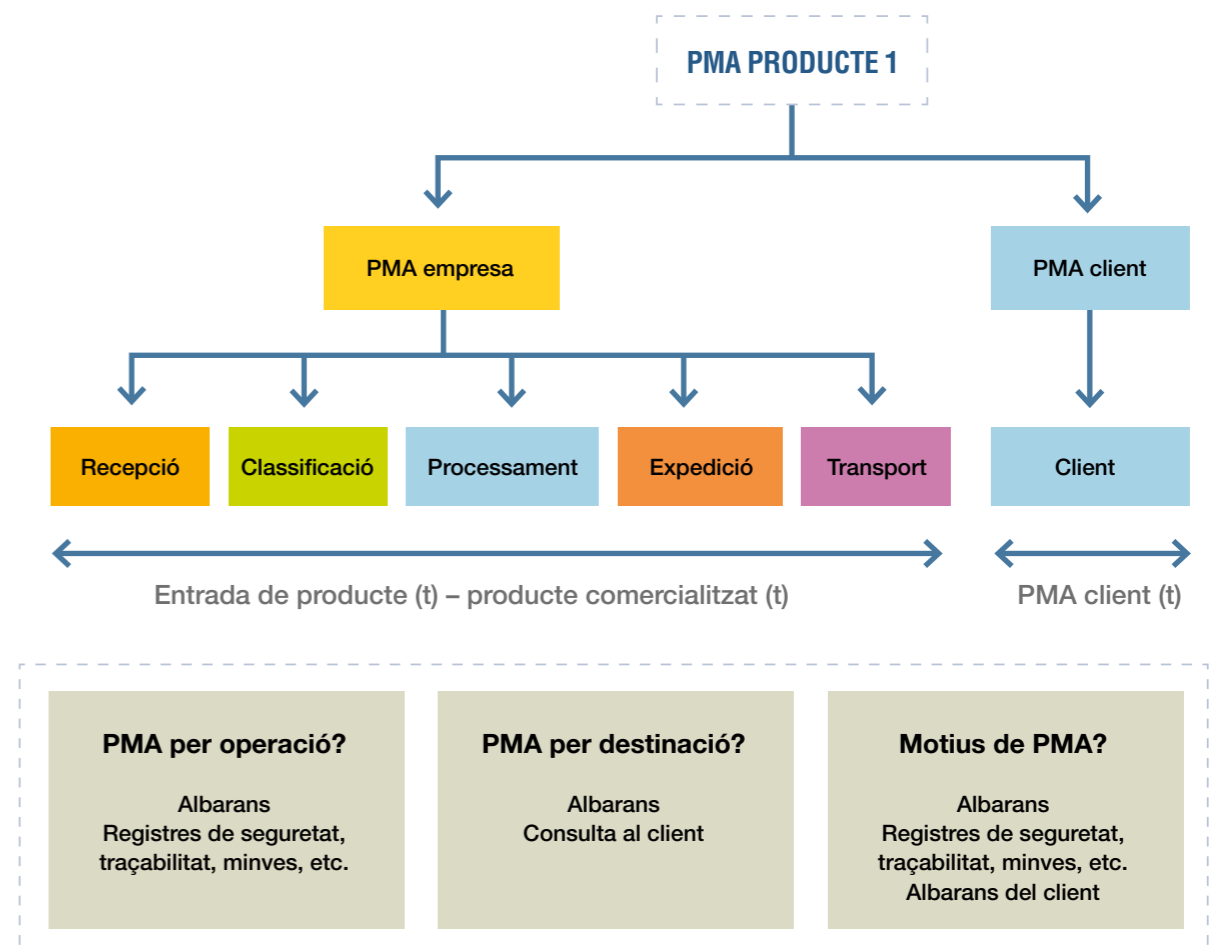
PMA PRODUCTE 1

PMA empresa

PMA client

Recepció

Classificació

Processament

Expedició

Transport

Client

Entrada de producte (t) – producte comercialitzat (t)

PMA client (t)

PMA per operació?

Albarans
Registres de seguretat, traçabilitat, minves, etc.

PMA per destinació?

Albarans
Consulta al client

Motius de PMA?

Albarans
Registres de seguretat, traçabilitat, minves, etc.
Albarans del client